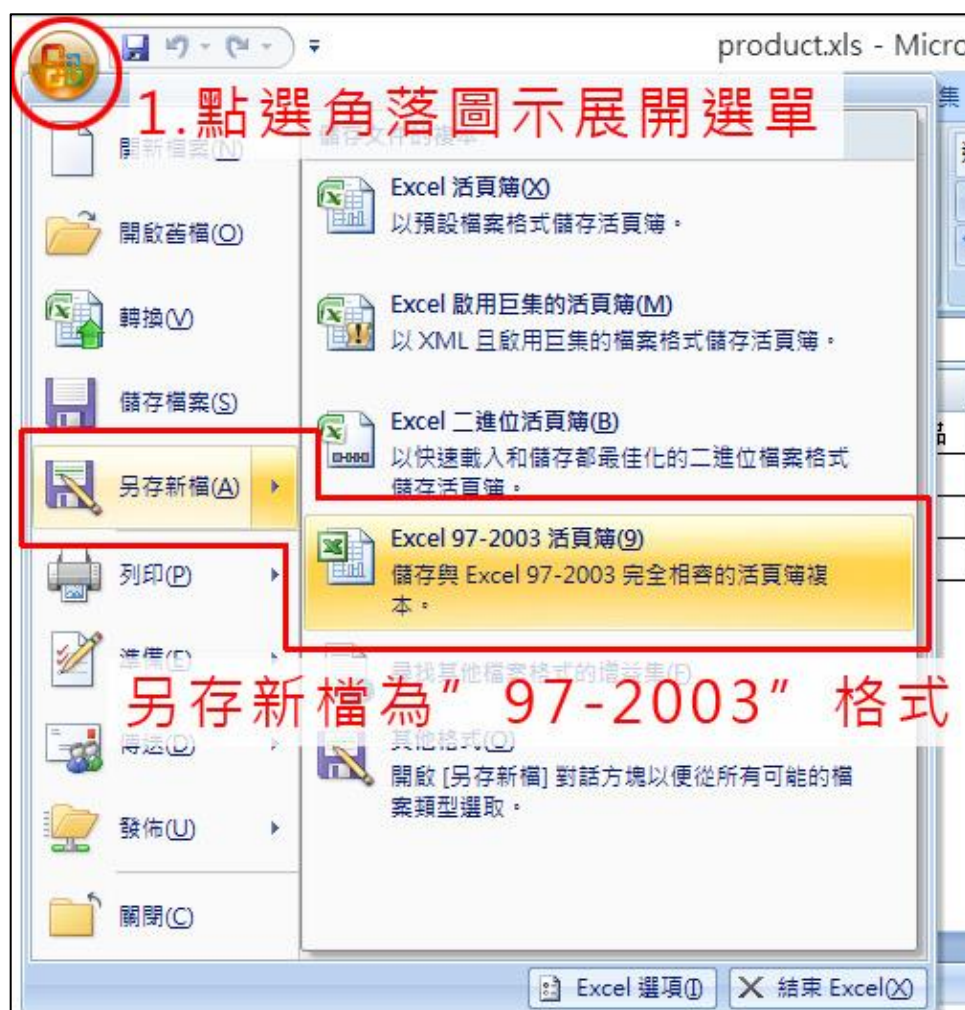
product.xls - Micro

1.點選角落圖示展開選單

開新檔案(N)

儲存文件的複本

Excel 活頁簿(X)
以預設檔案格式儲存活頁簿。

開啟舊檔(O)

Excel 啟用巨集的活頁簿(M)
以 XML 且啟用巨集的檔案格式儲存活頁簿。

轉換(V)

儲存檔案(S)

Excel 二進位活頁簿(B)
以快速載入和儲存都最佳化的二進位檔案格式儲存活頁簿。

另存新檔(A)

Excel 97-2003 活頁簿(9)
儲存與 Excel 97-2003 完全相容的活頁簿複本。

列印(P)

準備(E)

尋找其他檔案格式的增益集(F)

另存新檔為” 97-2003” 格式

傳送(D)

其他格式(O)
開啟 [另存新檔] 對話方塊以便從所有可能的檔案類型選取。

發佈(U)

關閉(C)

Excel 選項(I)
結束 Excel(X)